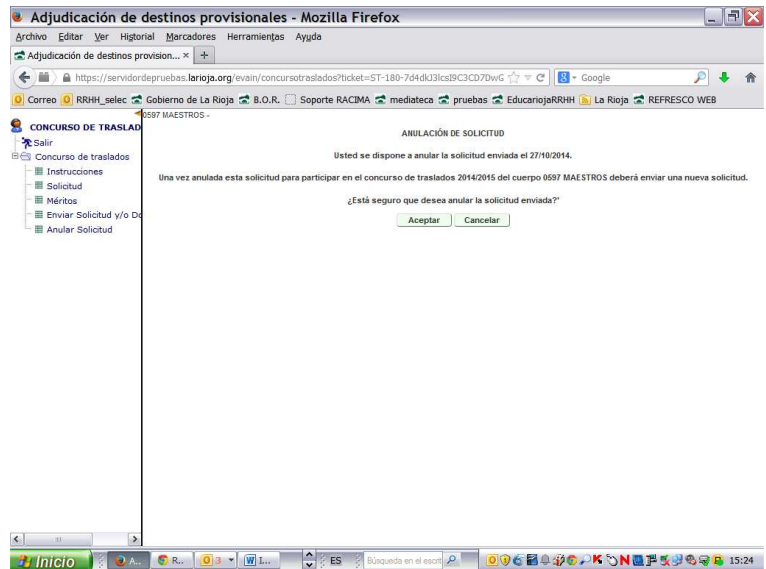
Adjudicación de destinos provisionales - Mozilla Firefox

Archivo Editar Ver Historial Marcadores Herramientas Ayuda

Adjudicación de destinos provision... × +

https://servidordepruebas.larioja.org/evain/concursotraslados?ticket=ST-180-7d4dkJ3lcsI9C3CD7DwG

Google

Correo RRHH_selec Gobierno de La Rioja B.O.R. Soporte RACIMA mediateca pruebas EducariojaRRHH La Rioja REFRESCO WEB

CONCURSO DE TRASLAD

Salir

Concurso de traslados

Instrucciones

Solicitud

Méritos

Enviar Solicitud y/o Do

Anular Solicitud

0597 MAESTROS -

ANULACIÓN DE SOLICITUD

Usted se dispone a anular la solicitud enviada el 27/10/2014.

Una vez anulada esta solicitud para participar en el concurso de traslados 2014/2015 del cuerpo 0597 MAESTROS deberá enviar una nueva solicitud.

¿Está seguro que desea anular la solicitud enviada?'

Aceptar Cancelar

Inicio A... R... 3 I... ES Búsqueda en el escri 15:24